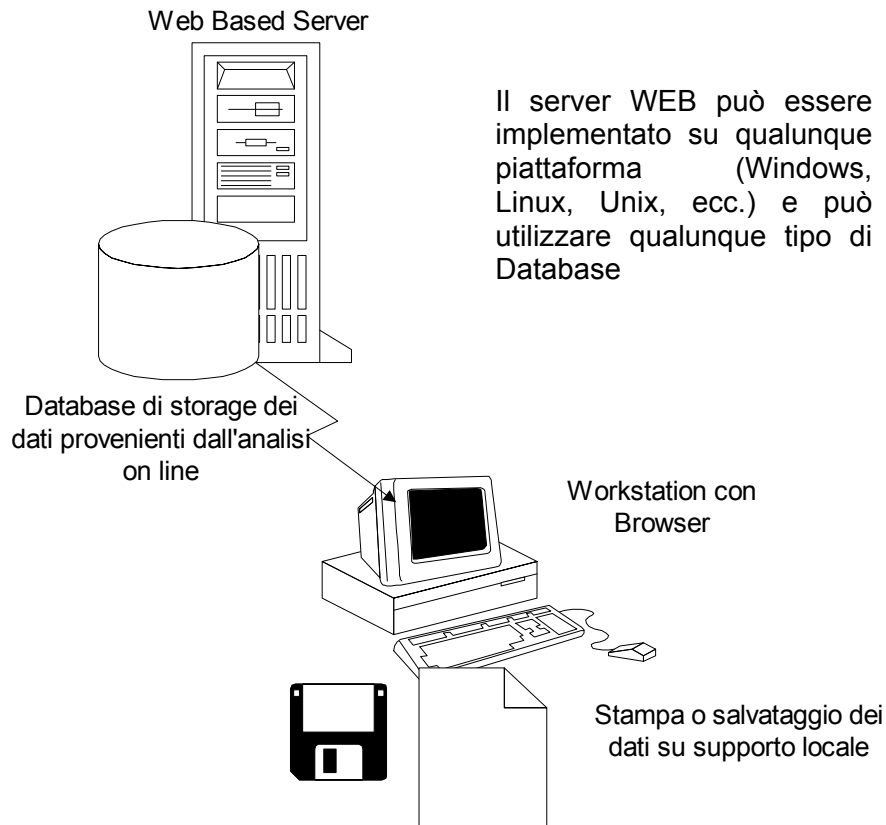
Web Based Server

Il server WEB può essere implementato su qualunque piattaforma (Windows, Linux, Unix, ecc.) e può utilizzare qualunque tipo di Database

Database di storage dei dati provenienti dall'analisi on line

Workstation con Browser

Stampa o salvataggio dei dati su supporto locale